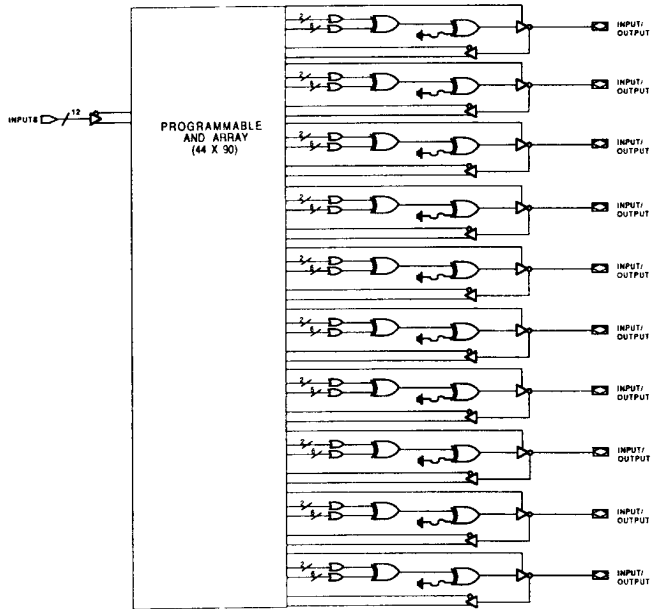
INPUTS 12

PROGRAMMABLE AND ARRAY (44 X 90)

2
8

INPUT/ OUTPUT

2
8

INPUT/ OUTPUT

2
8

INPUT/ OUTPUT

2
8

INPUT/ OUTPUT

2
8

INPUT/ OUTPUT

2
8

INPUT/ OUTPUT

2
8

INPUT/ OUTPUT

2
8

INPUT/ OUTPUT

2
8

INPUT/ OUTPUT

2
8

INPUT/ OUTPUT